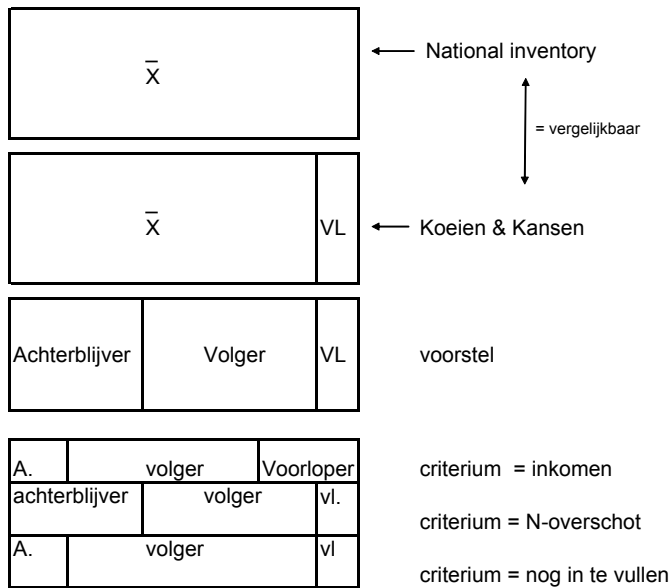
$\bar{X}$

National inventory

= vergelijkbaar

$\bar{X}$

VL

Koeien & Kansen

Achterblijver

Volger

VL

voorstel

A.

volger

Voorloper

criterium = inkomen

achterblijver

volger

vl.

criterium = N-overschot

A.

volger

vl

criterium = nog in te vullen